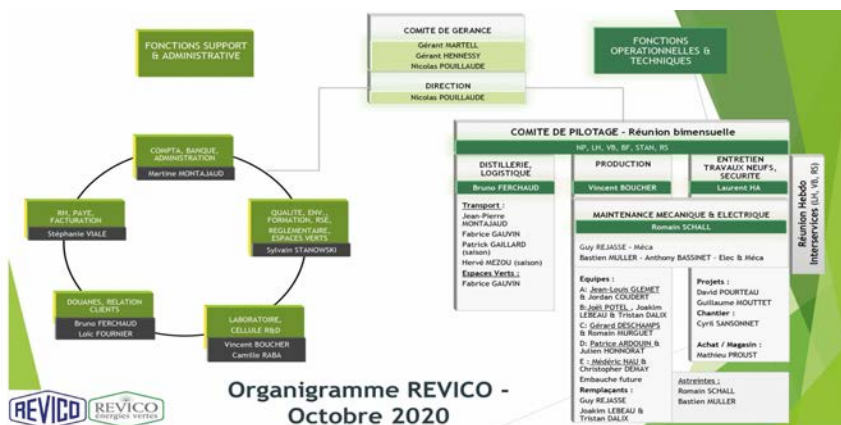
FONCTIONS SUPPORT & ADMINISTRATIVE

COMITE DE GERANCE
Gérant HARTELL
Gérant HENNESSY
Nicolas POUILLAUDE

DIRECTION
Nicolas POUILLAUDE

FONCTIONS OPERATIONNELLES & TECHNIQUES

COMPTA, BANQUE, ADMINISTRATION
Martine MONTAJAUD

RH, PAYE, FACTURATION
Stéphanie VIALE

QUALITE, ENV, FORMATION, RSE, REGLEMENTAIRE, ESPACES VERTS
Sylvain STANOWSKI

DOUANES, RELATION CLIENTS
Bruno FERCHAUD
Loïc FOURNIER

LABORATOIRE, CELLULE R&D
Vincent BOUCHER
Camille RABA

COMITE DE PILOTAGE – Réunion bimensuelle
NP, LH, VB, BF, STAN, RS

DISTILLERIE, LOGISTIQUE
Bruno FERCHAUD

PRODUCTION
Vincent BOUCHER

ENTRETIEN TRAVAUX NEUFS, SECURITE
Laurent HA

Réunion Hebdo Interservices (LH, VB, RS)

Transport :
Jean-Pierre MONTAJAUD
Fabrice GAUVIN
Patrick GAILLARD (saison)
Hervé MEZOU (saison)
Espaces Verts :
Fabrice GAUVIN

MAINTENANCE MECANIQUE & ELECTRIQUE
Romain SCHALL

Guy REJASSE – Méca
Bastien MULLER – Anthony BASSINET – Elec & Méca

Equipes :
A: Jean-Louis GLEMET & Jordan COUDERT
B: Joël POTEL , Joakim LEBEAU & Tristan DALIX
C: Gérard DESCHAMPS & Romain HURGUET
D: Patrice ARDOUIN & Julien HONNORAT
E : Médéric NAU & Christopher DEMAY
Embauche future
Remplaçants :
Guy REJASSE
Joakim LEBEAU & Tristan DALIX

Projets :
David POURTEAU
Guillaume MOUTTET
Chantier :
Cyril SANSONNET

Achat / Magasin :
Mathieu PROUST

Astreintes :
Romain SCHALL
Bastien MULLER

Organigramme REVICO - Octobre 2020

REVICO
REVICO Energies vertes